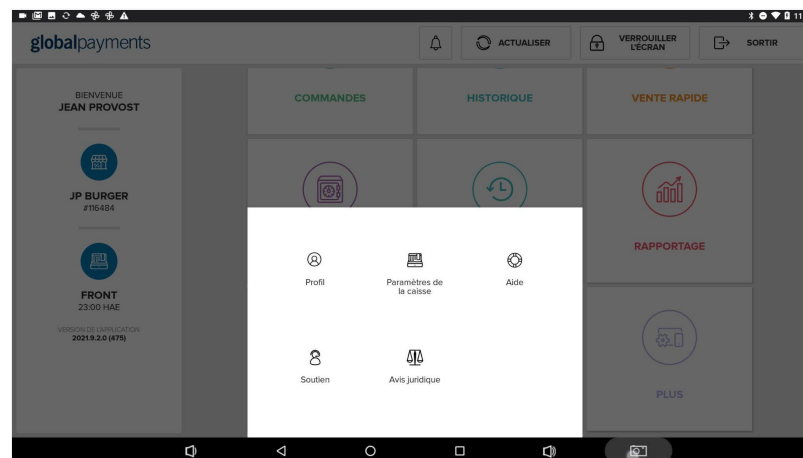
globalpayments

ACTUALISER

VERROUILLER L'ÉCRAN

SORTIR

BIENVENUE
JEAN PROVOST

JP BURGER
#116484

FRONT
23:00 HAE

VERSION DE L'APPLICATION
2021.9.2.0 (475)

COMMANDES

HISTORIQUE

VENTE RAPIDE

RAPPORTAGE

PLUS

Profil

Paramètres de la caisse

Aide

Soutien

Avis juridique